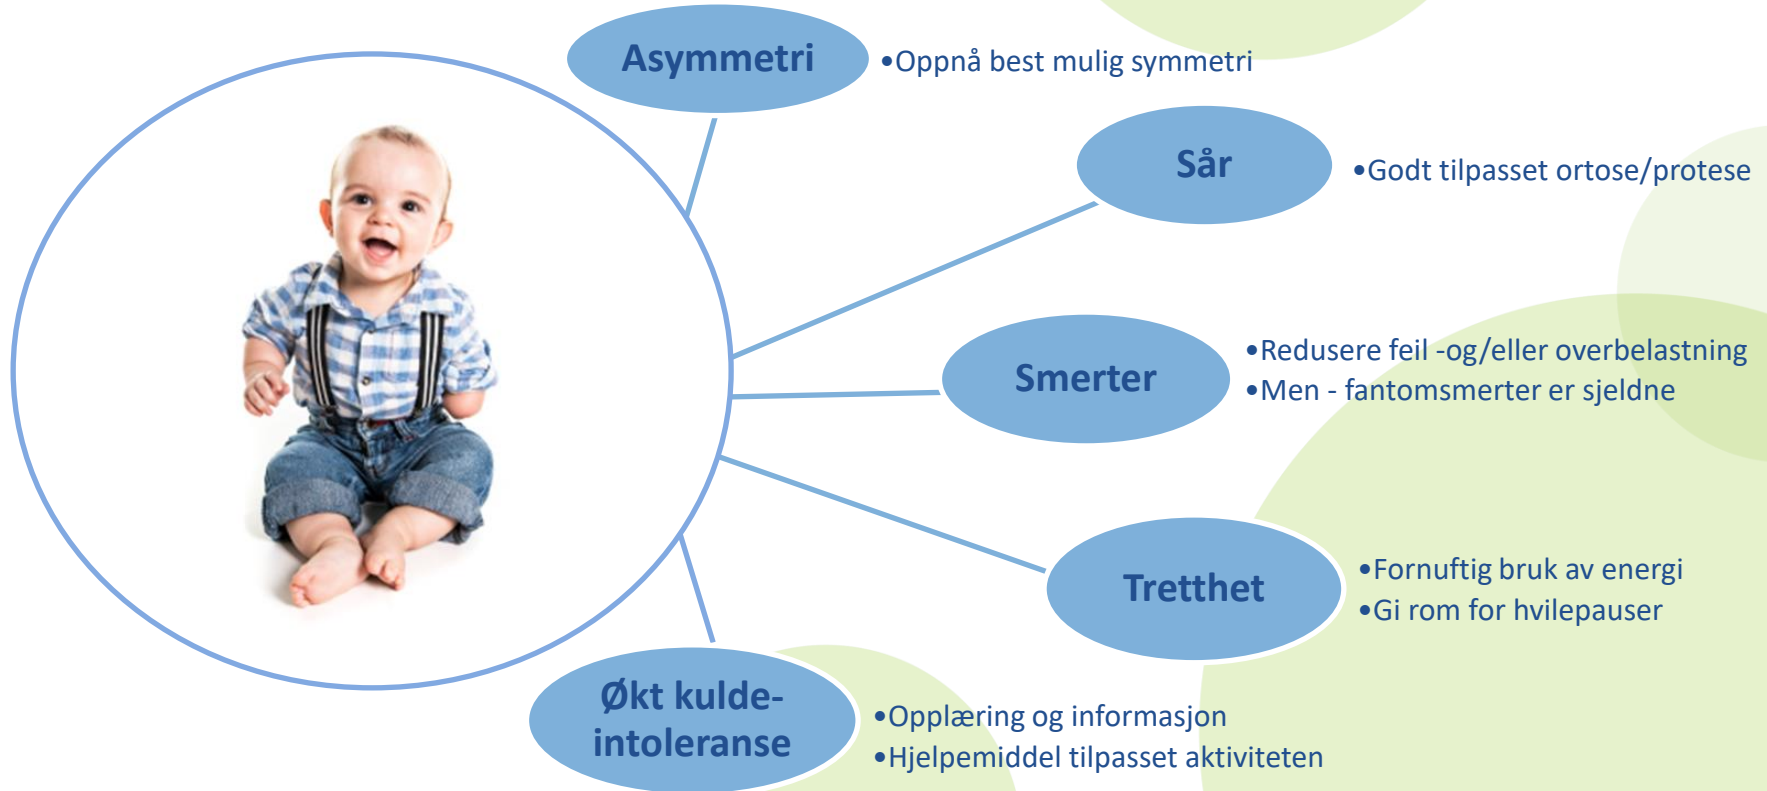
Asymmetri
•Oppnå best mulig symmetri

Sår
•Godt tilpasset ortose/protese

Smerter
•Redusere feil -og/eller overbelastning
•Men - fantomsmerter er sjeldne

Tretthet
•Fornuftig bruk av energi
•Gi rom for hvilepauser

Økt kulde-intoleranse
•Opplæring og informasjon
•Hjelpemiddel tilpasset aktiviteten